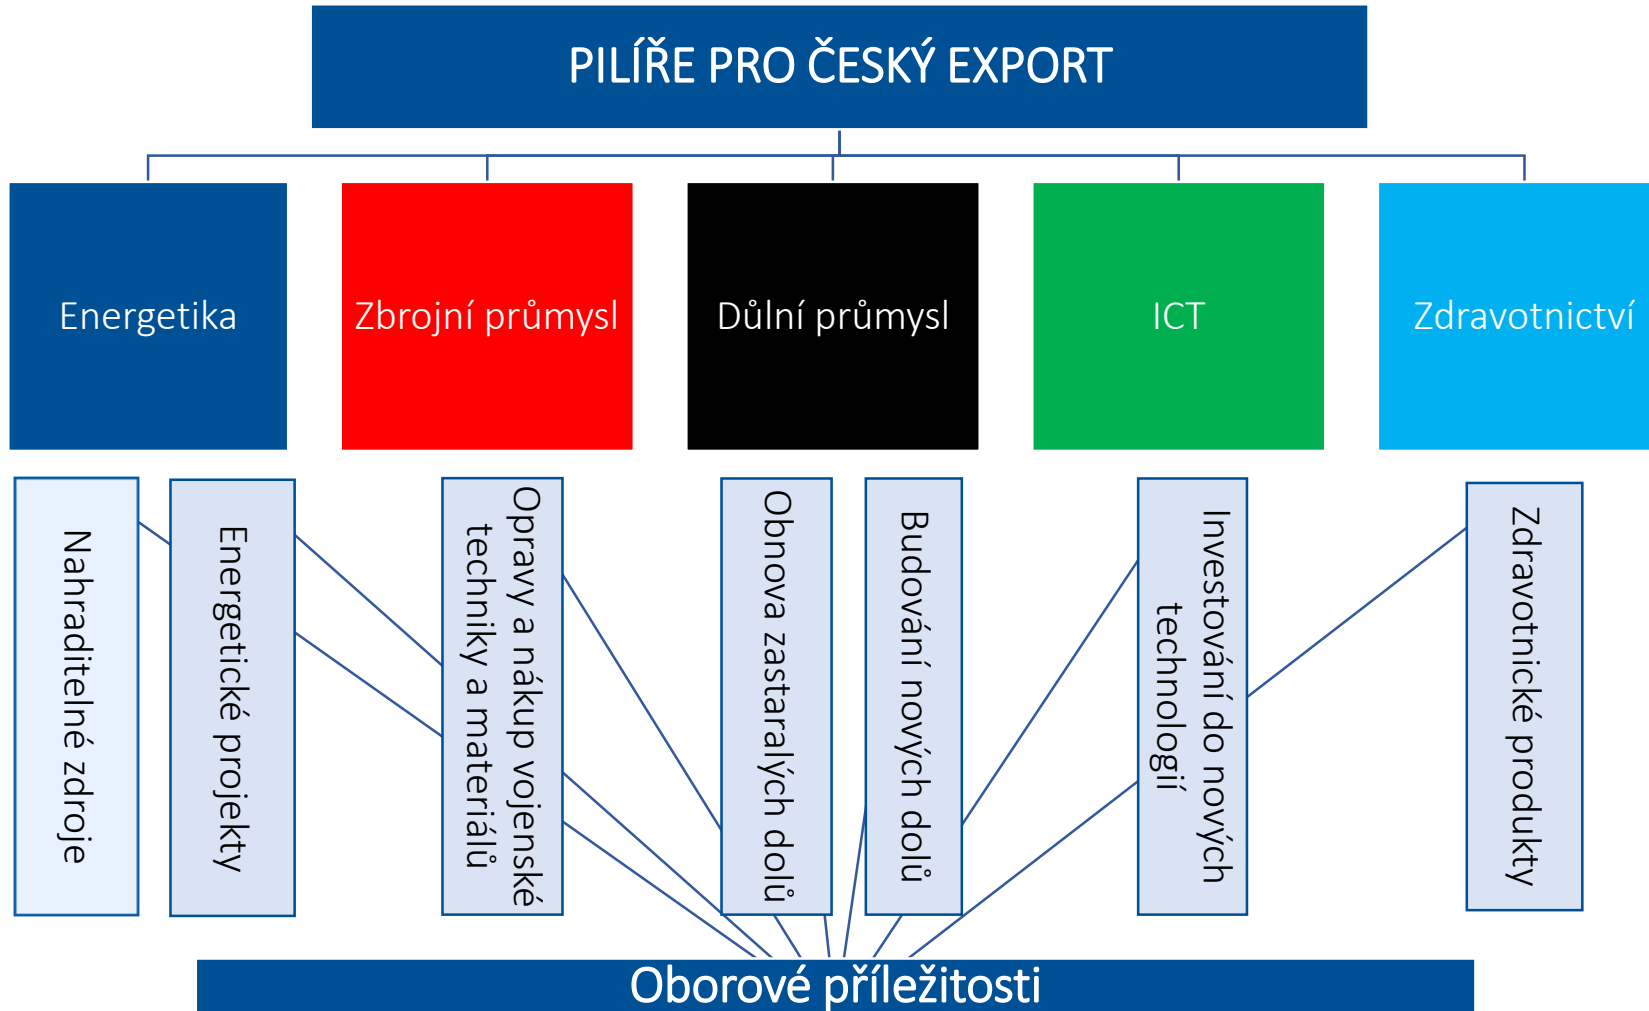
PILÍŘE PRO ČESKÝ EXPORT

Energetika

Zbrojní průmysl

Důlní průmysl

ICT

Zdravotnictví

Nahraditelné zdroje

Energetické projekty

Opravy a nákup vojenské techniky a materiálů

Obnova zastaralých dolů

Budování nových dolů

Investování do nových technologií

Zdravotnické produkty

Oborové příležitosti